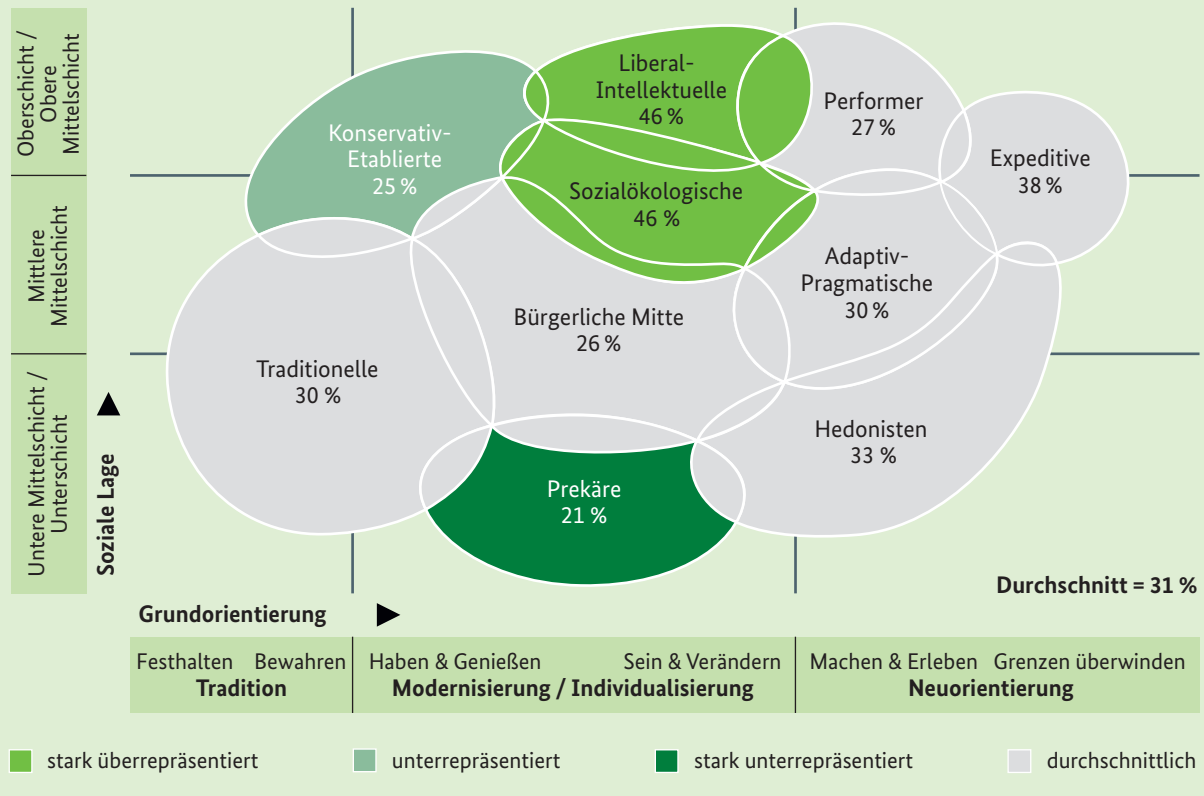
Oberschicht / Obere Mittelschicht

Mittlere Mittelschicht

Untere Mittelschicht / Unterschicht

Soziale Lage

Liberal-Intellektuelle
46 %

Performer
27 %

Konservativ-Etablierte
25 %

Expeditive
38 %

Sozialökologische
46 %

Adaptiv-Pragmatische
30 %

Bürgerliche Mitte
26 %

Traditionelle
30 %

Hedonisten
33 %

Prekäre
21 %

Durchschnitt = 31 %

Grundorientierung

| Festhalten Bewahren **Tradition** | Haben & Genießen Sein & Verändern **Modernisierung / Individualisierung** | Machen & Erleben Grenzen überwinden **Neuorientierung** |
|---|---|---|

stark überrepräsentiert unterrepräsentiert stark unterrepräsentiert durchschnittlich